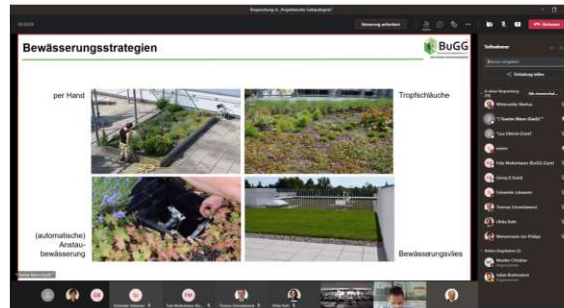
Besprechung in „Projektseminar Gebäudegrün"

Steuerung anfordern

Verlassen

Bewässerungsstrategien

BuGG

per Hand

Tropfschläuche

(automatische) Anstau-bewässerung

Bewässerungsvlies

Teilnehmer

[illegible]

Einladung teilen

In dieser Besprechung

Alle stummschalten

Mittermüller Markus

"Gunter Mann (Gast)"

"Lea Eltrich (Gast)"

Felix Mollenhauer (BuGG) (Gast)

Georg & (Gast)

Schneider Johannes

Thomas Schneidewind

Ulrike Roth

Wassermann Jan-Philipp

Andere eingeladen (2)

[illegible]

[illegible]

Gunter Mann (Gast)

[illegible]

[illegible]

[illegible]